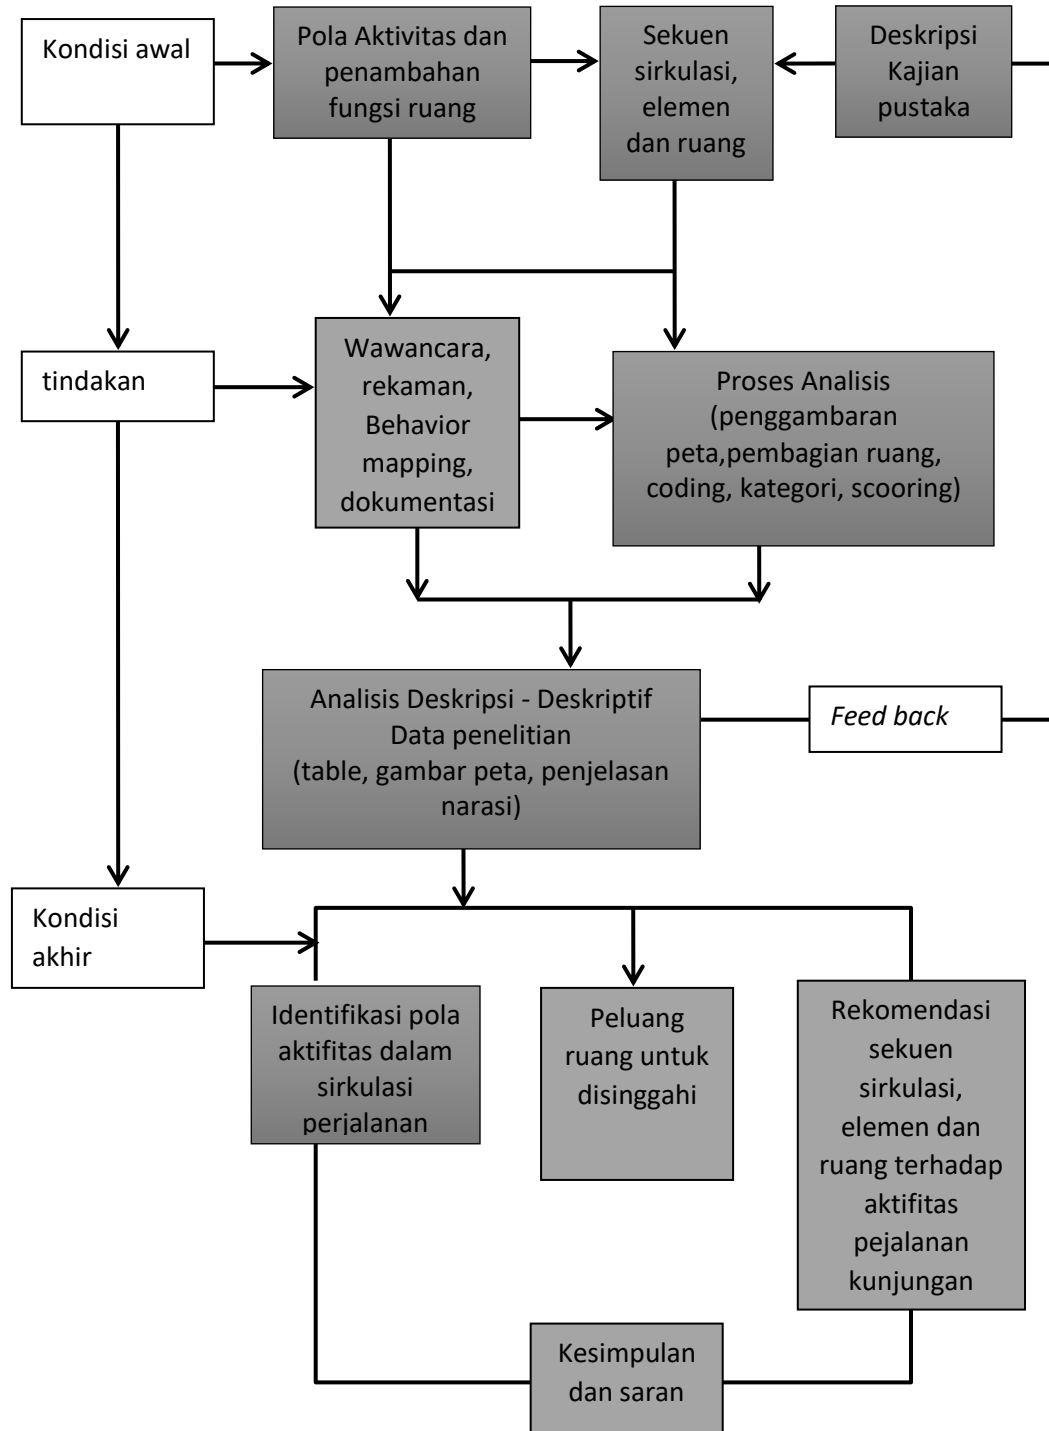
Kondisi awal

Pola Aktivitas dan penambahan fungsi ruang

Sekuen sirkulasi, elemen dan ruang

Deskripsi Kajian pustaka

tindakan

Wawancara, rekaman, Behavior mapping, dokumentasi

Proses Analisis (penggambaran peta,pembagian ruang, coding, kategori, scooring)

Analisis Deskripsi - Deskriptif Data penelitian (table, gambar peta, penjelasan narasi)

*Feed back*

Kondisi akhir

Identifikasi pola aktifitas dalam sirkulasi perjalanan

Peluang ruang untuk disinggahi

Rekomendasi sekuen sirkulasi, elemen dan ruang terhadap aktifitas pejalanan kunjungan

Kesimpulan dan saran